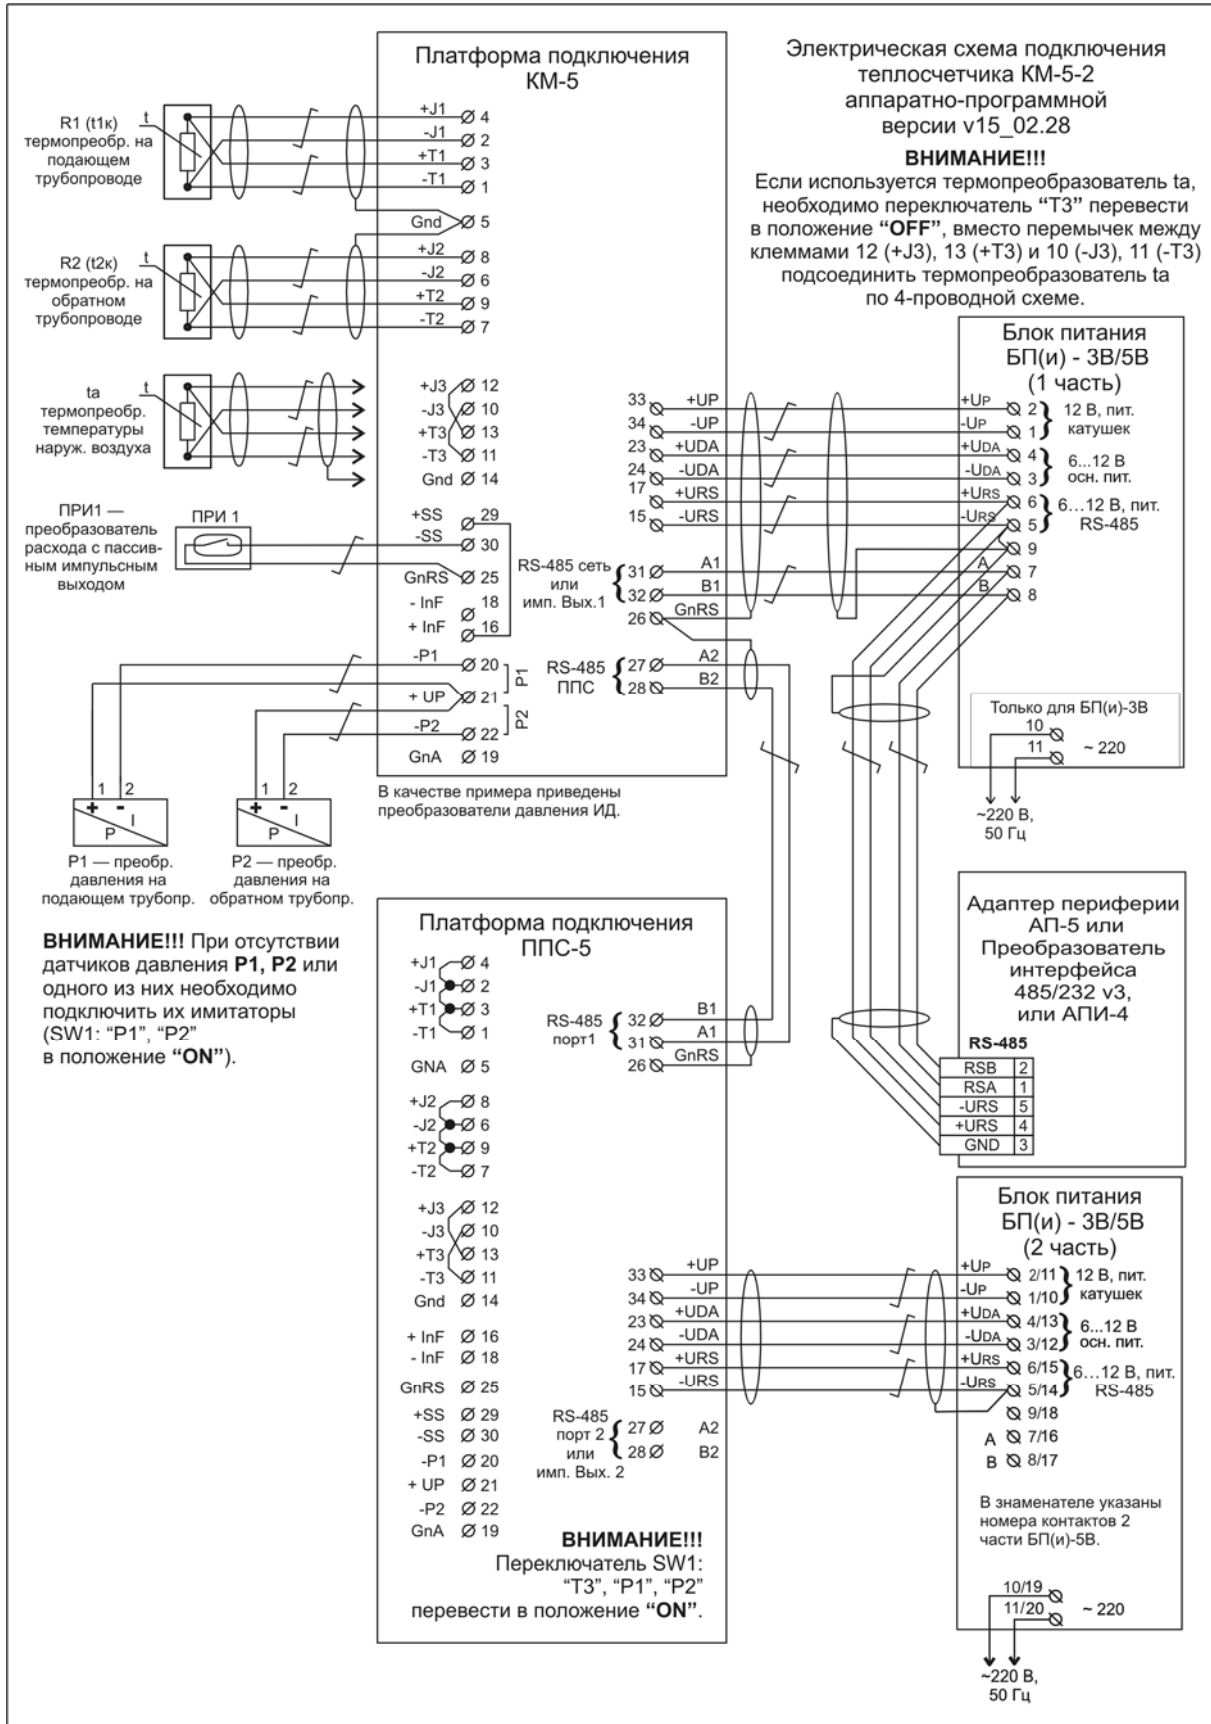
Платформа подключения
КМ-5

Электрическая схема подключения теплосчетчика КМ-5-2 аппаратно-программной версии v15_02.28

ВНИМАНИЕ!!!
Если используется термопреобразователь ta, необходимо переключатель "Т3" перевести в положение "OFF", вместо перемычек между клеммами 12 (+J3), 13 (+T3) и 10 (-J3), 11 (-T3) подсоединить термопреобразователь ta по 4-проводной схеме.

R1 (t1к) термопреобр. на подающем трубопроводе
t

+J1 4
-J1 2
+T1 3
-T1 1
Gnd 5

R2 (t2к) термопреобр. на обратном трубопроводе
t

+J2 8
-J2 6
+T2 9
-T2 7

ta термопреобр. температуры наруж. воздуха
t

+J3 12
-J3 10
+T3 13
-T3 11
Gnd 14

ПРИ1 — преобразователь расхода с пассив-ным импульсным выходом
ПРИ 1

+SS 29
-SS 30
GnRS 25
- InF 18
+ InF 16
-P1 20
+ UP 21
-P2 22
GnA 19
P1
P2

33 +UP
34 -UP
23 +UDA
24 -UDA
17 +URS
15 -URS
RS-485 сеть или имп. Вых.1
31 A1
32 B1
26 GnRS
RS-485 ППС
27 A2
28 B2

Блок питания
БП(и) - 3В/5В
(1 часть)
+UP 2
-UP 1
12 В, пит. катушек
+UDA 4
-UDA 3
6...12 В осн. пит.
+URS 6
-URS 5
6...12 В, пит. RS-485
9
A 7
B 8
Только для БП(и)-3В
10
11
~ 220
~220 В, 50 Гц

1 2
+ -
P I
1 2
+ -
P I

В качестве примера приведены преобразователи давления ИД.

P1 — преобр. давления на подающем трубопр.
P2 — преобр. давления на обратном трубопр.

ВНИМАНИЕ!!! При отсутствии датчиков давления P1, P2 или одного из них необходимо подключить их имитаторы (SW1: "P1", "P2" в положение "ON").

Платформа подключения
ППС-5

+J1 4
-J1 2
+T1 3
-T1 1
GNA 5
+J2 8
-J2 6
+T2 9
-T2 7
+J3 12
-J3 10
+T3 13
-T3 11
Gnd 14
+ InF 16
- InF 18
GnRS 25
+SS 29
-SS 30
-P1 20
+ UP 21
-P2 22
GnA 19

RS-485 порт1
32 B1
31 A1
26 GnRS

Адаптер периферии АП-5 или Преобразователь интерфейса 485/232 v3, или АПИ-4
RS-485
| RSB | 2 |
|---|---|
| RSA | 1 |
| -URS | 5 |
| +URS | 4 |
| GND | 3 |

33 +UP
34 -UP
23 +UDA
24 -UDA
17 +URS
15 -URS
RS-485 порт 2 или имп. Вых. 2
27 A2
28 B2

Блок питания
БП(и) - 3В/5В
(2 часть)
+UP 2/11
-UP 1/10
12 В, пит. катушек
+UDA 4/13
-UDA 3/12
6...12 В осн. пит.
+URS 6/15
-URS 5/14
6...12 В, пит. RS-485
9/18
A 7/16
B 8/17

В знаменателе указаны номера контактов 2 части БП(и)-5В.

10/19
11/20
~ 220
~220 В, 50 Гц

ВНИМАНИЕ!!!
Переключатель SW1: "Т3", "P1", "P2" перевести в положение "ON".